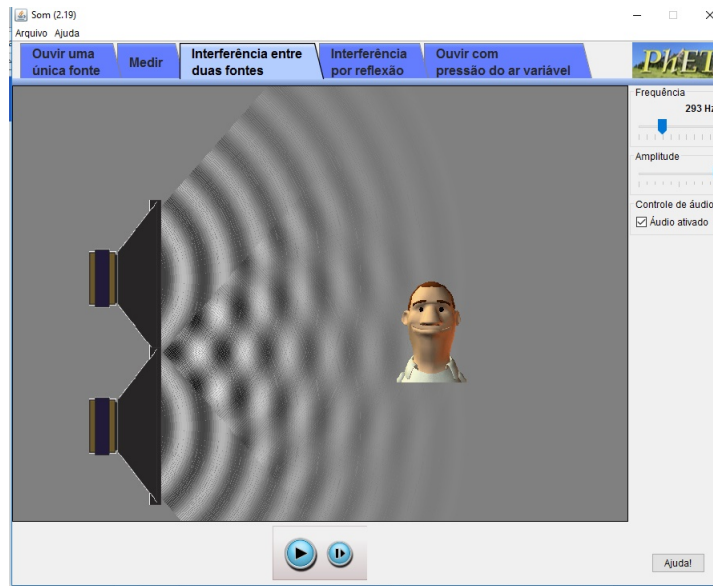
Som (2.19)
Arquivo Ajuda

Ouvir uma única fonte
Medir
Interferência entre duas fontes
Interferência por reflexão
Ouvir com pressão do ar variável

PhET

Frequência
293 Hz

Amplitude

Controle de áudio
☑ Áudio ativado

Ajuda!